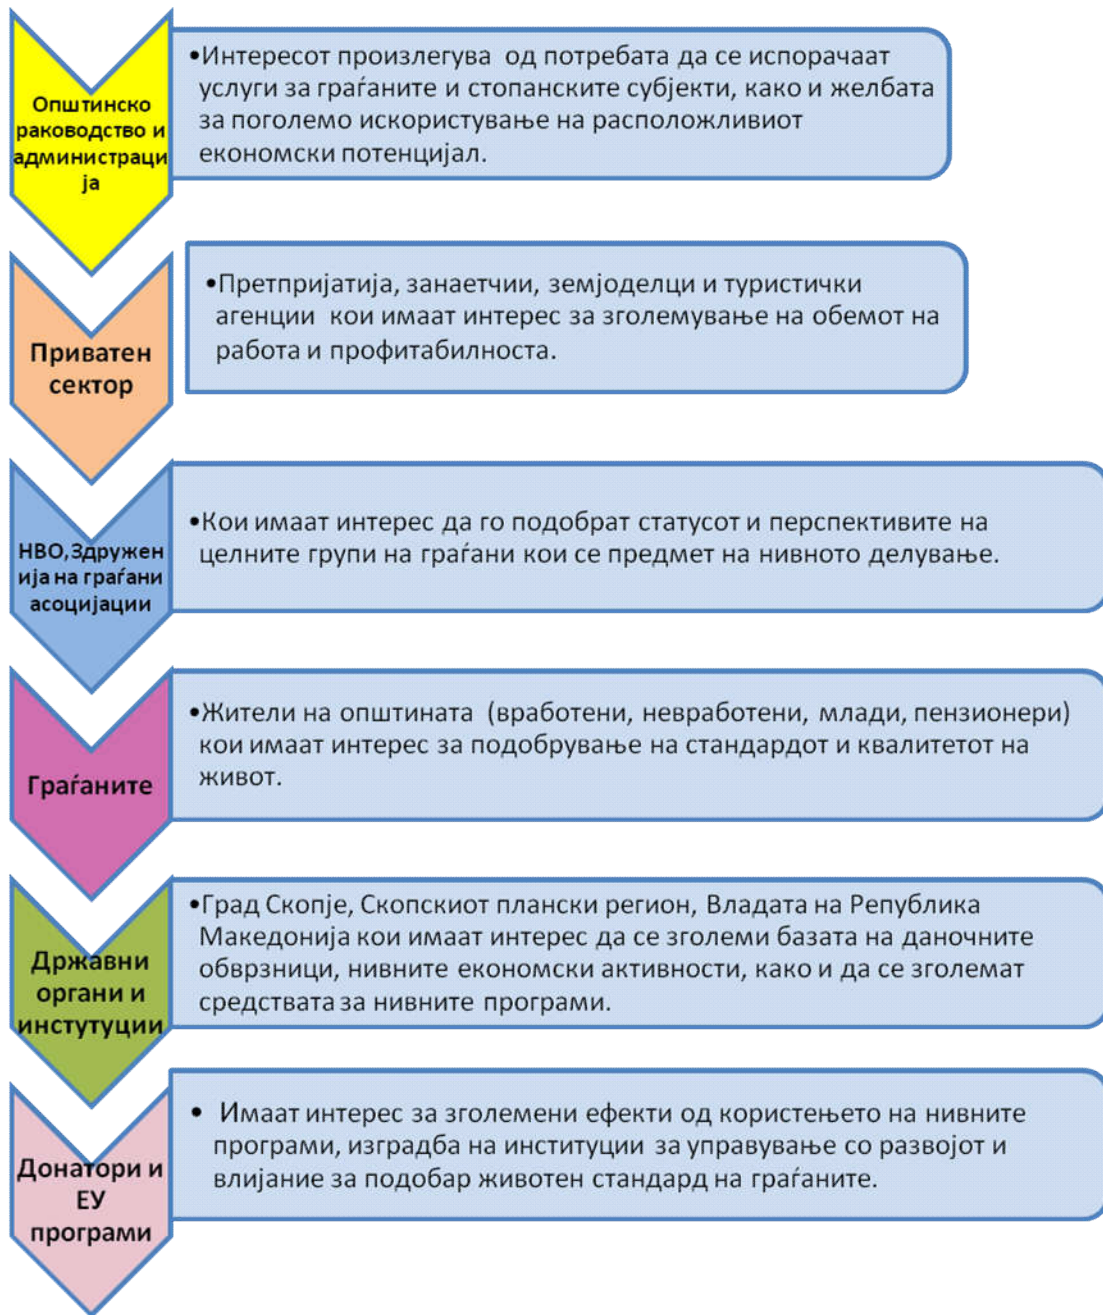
Општинско раководство и администрација

•Интересот произлегува од потребата да се испорачаат услуги за граѓаните и стопанските субјекти, како и желбата за поголемо искористување на расположливиот економски потенцијал.

Приватен сектор

•Претпријатија, занаетчии, земјоделци и туристички агенции кои имаат интерес за зголемување на обемот на работа и профитабилноста.

НВО,Здруженија на граѓани асоцијации

•Кои имаат интерес да го подобрат статусот и перспективите на целните групи на граѓани кои се предмет на нивното делување.

Граѓаните

•Жители на општината (вработени, невработени, млади, пензионери) кои имаат интерес за подобрување на стандардот и квалитетот на живот.

Државни органи и инстутуции

•Град Скопје, Скопскиот плански регион, Владата на Република Македонија кои имаат интерес да се зголеми базата на даночните обврзници, нивните економски активности, како и да се зголемат средствата за нивните програми.

Донатори и ЕУ програми

• Имаат интерес за зголемени ефекти од користењето на нивните програми, изградба на институции за управување со развојот и влијание за подобар животен стандард на граѓаните.